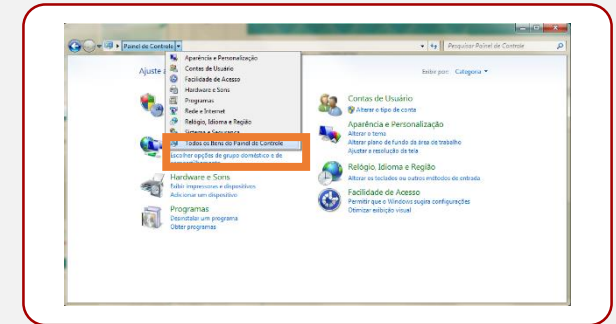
Painel de Controle

Pesquisar Painel de Controle

Ajuste

Aparência e Personalização
Contas de Usuário
Facilidade de Acesso
Hardware e Sons
Programas
Rede e Internet
Relógio, Idioma e Região
Sistema e Segurança
Todos os Itens do Painel de Controle

Exibir por: Categoria

Escolher opções de grupo doméstico e de compartilhamento

Hardware e Sons
Exibir impressoras e dispositivos
Adicionar um dispositivo

Programas
Desinstalar um programa
Obter programas

Contas de Usuário
Alterar o tipo de conta

Aparência e Personalização
Alterar o tema
Alterar plano de fundo da área de trabalho
Ajustar a resolução da tela

Relógio, Idioma e Região
Alterar os teclados ou outros métodos de entrada

Facilidade de Acesso
Permitir que o Windows sugira configurações
Otimizar exibição visual